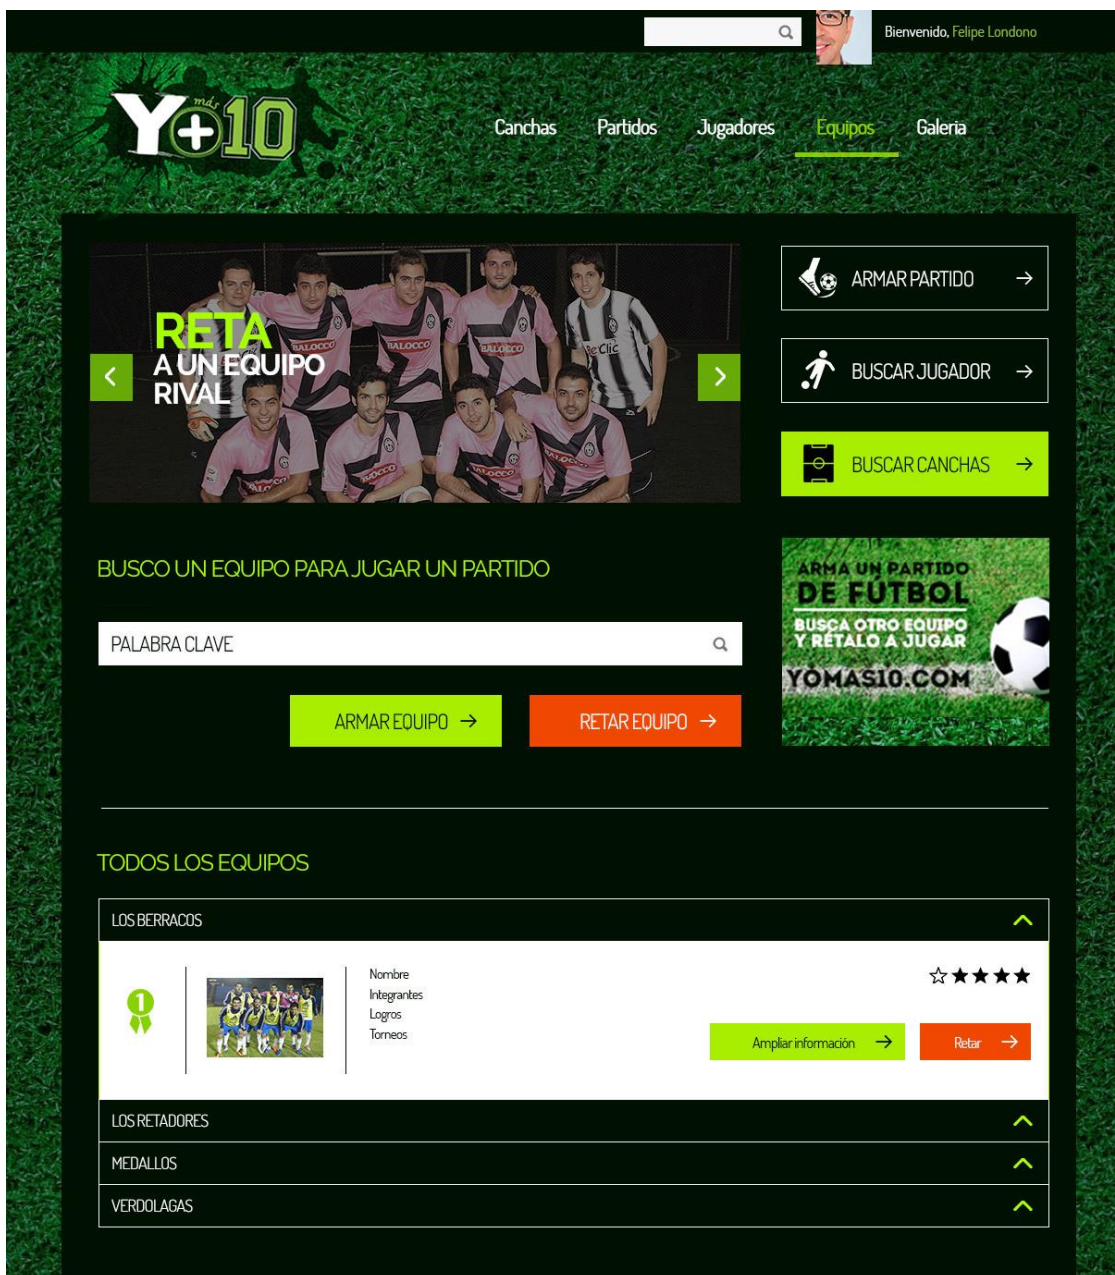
Bienvenido, Felipe Londono

Y más +10

Canchas Partidos Jugadores Equipos Galeria

RETA
A UN EQUIPO
RIVAL

ARMAR PARTIDO →

BUSCAR JUGADOR →

BUSCAR CANCHAS →

ARMA UN PARTIDO
DE FÚTBOL
BUSCA OTRO EQUIPO
Y RÉTALO A JUGAR
YOMAS10.COM

BUSCO UN EQUIPO PARA JUGAR UN PARTIDO

PALABRA CLAVE

ARMAR EQUIPO →

RETAR EQUIPO →

TODOS LOS EQUIPOS

LOS BERRACOS

1

Nombre
Integrantes
Logros
Torneos

Ampliar información →

Retar →

LOS RETADORES

MEDALLOS

VERDOLAGAS